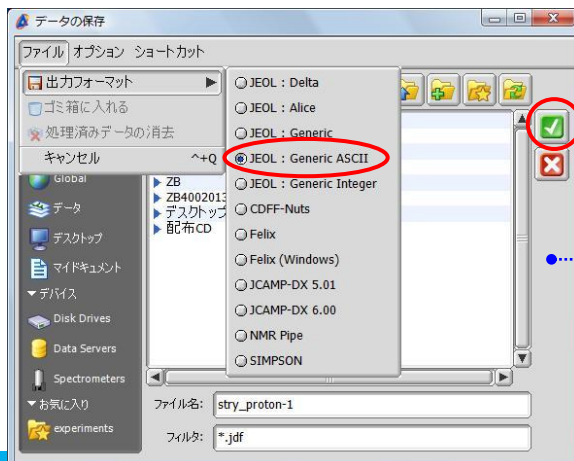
データの保存

ファイル オプション ショートカット

出力フォーマット
ゴミ箱に入れる
処理済みデータの消去
キャンセル ^+Q

JEOL : Delta
JEOL : Alice
JEOL : Generic
JEOL : Generic ASCII
JEOL : Generic Integer
CDFF-Nuts
Felix
Felix (Windows)
JCAMP-DX 5.01
JCAMP-DX 6.00
NMR Pipe
SIMPSON

Global
データ
デスクトップ
マイドキュメント
デバイス
Disk Drives
Data Servers
Spectrometers
お気に入り
experiments

ZB
ZB4002013
デスクトップ
配布CD

ファイル名: stry_proton-1
フィルタ: *.jdf